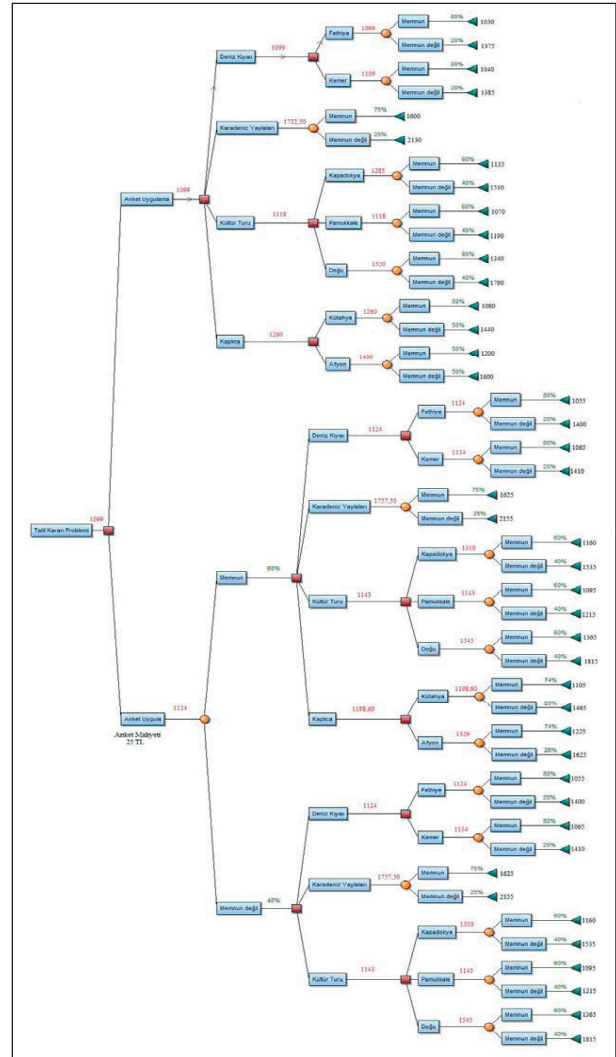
Tatil Kararı Problemi
1099

Anket Uygulama
1099

Deniz Kıyısı
1099
Fethiye
1099
Memnun
80%
1030
Memnun değil
20%
1375
Kemer
1109
Memnun
80%
1040
Memnun değil
20%
1385

Karadeniz Yaylaları
1732,50
Memnun
75%
1600
Memnun değil
25%
2130

Kültür Turu
1118
Kapadokya
1285
Memnun
60%
1135
Memnun değil
40%
1510
Pamukkale
1118
Memnun
60%
1070
Memnun değil
40%
1190
Doğu
1520
Memnun
60%
1340
Memnun değil
40%
1790

Kaplıca
1260
Kütahya
1260
Memnun
50%
1080
Memnun değil
50%
1440
Afyon
1400
Memnun
50%
1200
Memnun değil
50%
1600

Anket Uygula
1124
Anket Maliyeti
25 TL

Memnun
60%

Deniz Kıyısı
1124
Fethiye
1124
Memnun
80%
1055
Memnun değil
20%
1400
Kemer
1134
Memnun
80%
1065
Memnun değil
20%
1410

Karadeniz Yaylaları
1757,50
Memnun
75%
1625
Memnun değil
25%
2155

Kültür Turu
1143
Kapadokya
1310
Memnun
60%
1160
Memnun değil
40%
1535
Pamukkale
1143
Memnun
60%
1095
Memnun değil
40%
1215
Doğu
1545
Memnun
60%
1365
Memnun değil
40%
1815

Kaplıca
1198,60
Kütahya
1198,60
Memnun
74%
1105
Memnun değil
26%
1465
Afyon
1329
Memnun
74%
1225
Memnun değil
26%
1625

Memnun değil
40%

Deniz Kıyısı
1124
Fethiye
1124
Memnun
80%
1055
Memnun değil
20%
1400
Kemer
1134
Memnun
80%
1065
Memnun değil
20%
1410

Karadeniz Yaylaları
1757,50
Memnun
75%
1625
Memnun değil
25%
2155

Kültür Turu
1143
Kapadokya
1310
Memnun
60%
1160
Memnun değil
40%
1535
Pamukkale
1143
Memnun
60%
1095
Memnun değil
40%
1215
Doğu
1545
Memnun
60%
1365
Memnun değil
40%
1815